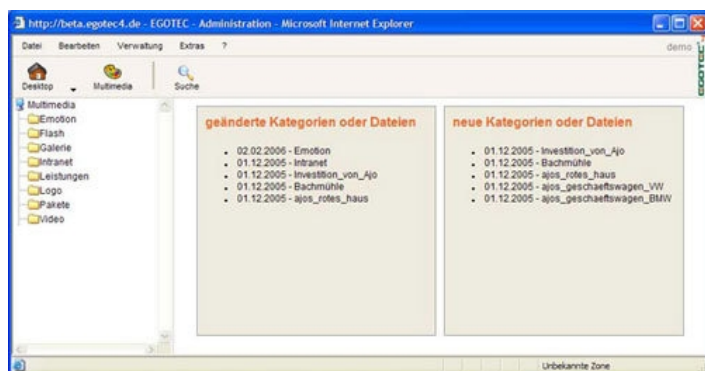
http://beta.egotec4.de - EGOTEC - Administration - Microsoft Internet Explorer

Datei Bearbeiten Verwaltung Extras ?

demo

EGOTEC

Desktop Multimedia Suche

Multimedia
Emotion
Flash
Galerie
Intranet
Leistungen
Logo
Pakete
Video

geänderte Kategorien oder Dateien

- 02.02.2006 - Emotion
- 01.12.2005 - Intranet
- 01.12.2005 - Investition_von_Ajo
- 01.12.2005 - Bachmühle
- 01.12.2005 - ajos_rotes_haus

neue Kategorien oder Dateien

- 01.12.2005 - Investition_von_Ajo
- 01.12.2005 - Bachmühle
- 01.12.2005 - ajos_rotes_haus
- 01.12.2005 - ajos_geschaeftswagen_VW
- 01.12.2005 - ajos_geschaeftswagen_BMW

Unbekannte Zone